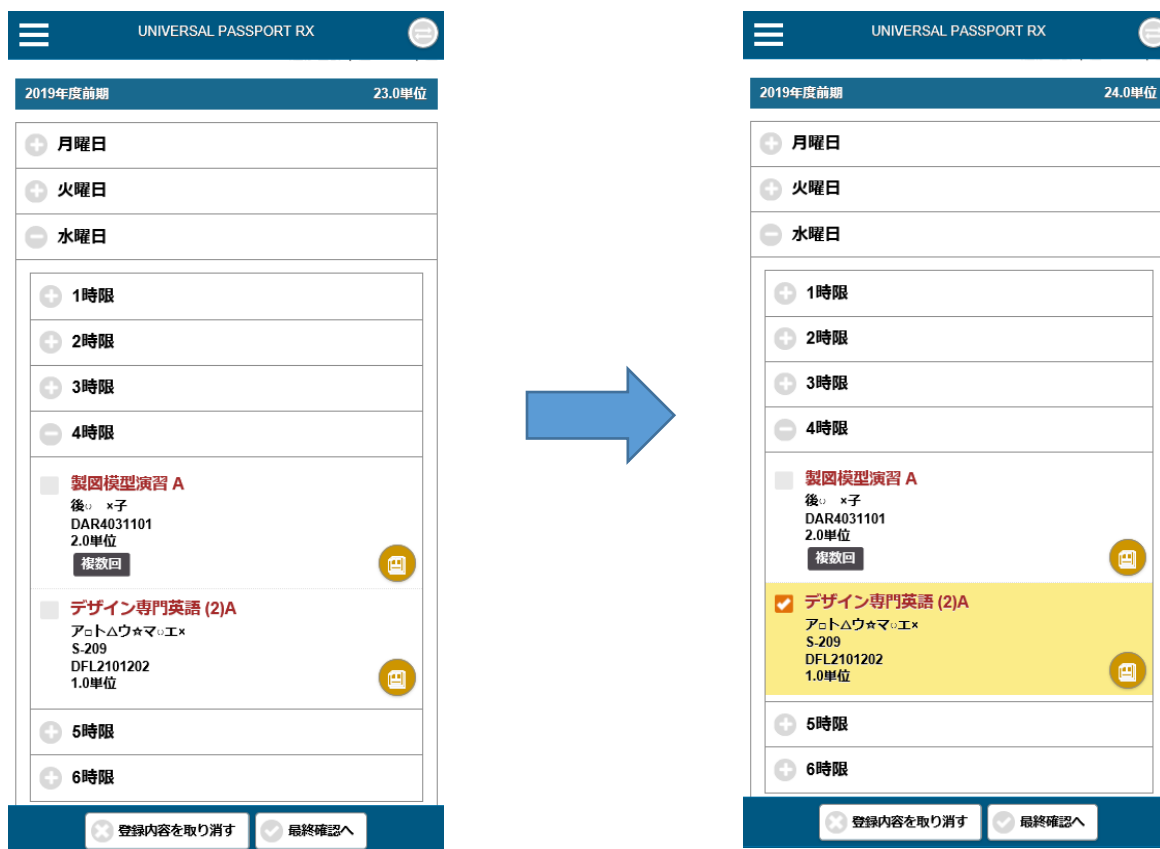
UNIVERSAL PASSPORT RX

2019年度前期 23.0単位

月曜日

火曜日

水曜日

1時限

2時限

3時限

4時限

製図模型演習 A
後○ ×子
DAR4031101
2.0単位
複数回

デザイン専門英語 (2)A
ア□ト△ウ☆マ○エ×
S-209
DFL2101202
1.0単位

5時限

6時限

登録内容を取り消す

最終確認へ

UNIVERSAL PASSPORT RX

2019年度前期 24.0単位

月曜日

火曜日

水曜日

1時限

2時限

3時限

4時限

製図模型演習 A
後○ ×子
DAR4031101
2.0単位
複数回

デザイン専門英語 (2)A
ア□ト△ウ☆マ○エ×
S-209
DFL2101202
1.0単位

5時限

6時限

登録内容を取り消す

最終確認へ